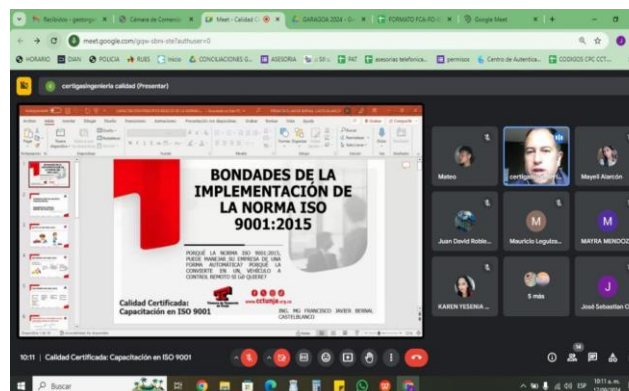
Recibidos - gestiong · Cámara de Comercio · Meet - Calidad C · GARAGOA 2024 - G · FORMATO FCA-RO · Google Meet

meet.google.com/gqw-obni-ste?authuser=0

HORARIO · DIAN · POLICIA · RUES · Inicio · CONCILIACIONES G... · ASESORIA · SIIF · PAT · asesorias telefonica · permisos · Centro de Autentica... · CODIGOS CPC CCT...

certigasingenieria calidad (Presentar)

BONDADES DE LA IMPLEMENTACIÓN DE LA NORMA ISO 9001:2015

PORQUÉ LA NORMA ISO 9001:2015, PUEDE MANEJAR SU EMPRESA DE UNA FORMA AUTOMÁTICA? PORQUE LA CONVIERTE EN UN VEHÍCULO A CONTROL REMOTO SI LO QUIERE?

Calidad Certificada: Capacitación en ISO 9001

www.cctunja.org.co

ING. MG FRANCISCO JAVIER BERNAL CASTELBLANCO

Mateo
certigas...
Mayeli Alarcón
Juan David Roble...
Mauricio Legutos...
MAYRA MENDOZ
KAREN YESENIA ...
5 más
José Sebastian C

10:11 | Calidad Certificada: Capacitación en ISO 9001

Buscar

ESP 10:11 a. m. 17/06/2024